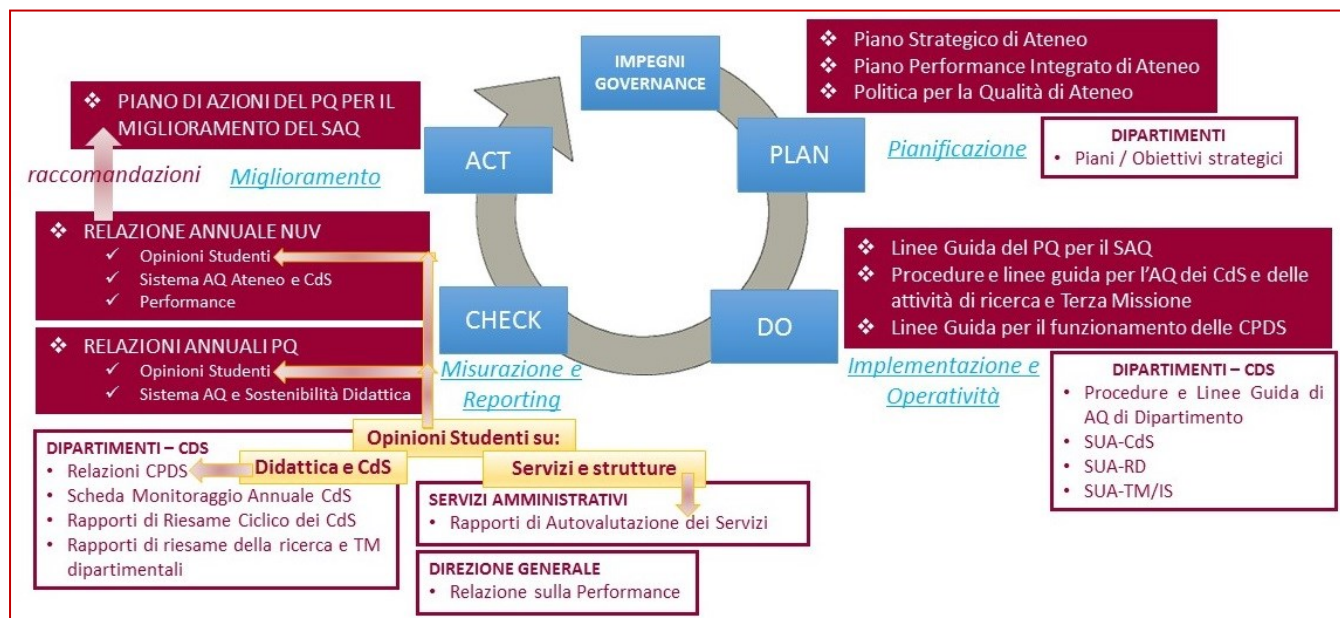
❖ PIANO DI AZIONI DEL PQ PER IL MIGLIORAMENTO DEL SAQ

raccomandazioni

Miglioramento

❖ RELAZIONE ANNUALE NUV
✓ Opinioni Studenti
✓ Sistema AQ Ateneo e CdS
✓ Performance

❖ RELAZIONI ANNUALI PQ
✓ Opinioni Studenti
✓ Sistema AQ e Sostenibilità Didattica

DIPARTIMENTI – CDS
• Relazioni CPDS
• Scheda Monitoraggio Annuale CdS
• Rapporti di Riesame Ciclico dei CdS
• Rapporti di riesame della ricerca e TM dipartimentali

IMPEGNI GOVERNANCE

ACT

PLAN

CHECK

DO

Misurazione e Reporting

Opinioni Studenti su:

Didattica e CdS

Servizi e strutture

SERVIZI AMMINISTRATIVI
• Rapporti di Autovalutazione dei Servizi

DIREZIONE GENERALE
• Relazione sulla Performance

❖ Piano Strategico di Ateneo
❖ Piano Performance Integrato di Ateneo
❖ Politica per la Qualità di Ateneo

Pianificazione

DIPARTIMENTI
• Piani / Obiettivi strategici

❖ Linee Guida del PQ per il SAQ
❖ Procedure e linee guida per l'AQ dei CdS e delle attività di ricerca e Terza Missione
❖ Linee Guida per il funzionamento delle CPDS

Implementazione e Operatività

DIPARTIMENTI – CDS
• Procedure e Linee Guida di AQ di Dipartimento
• SUA-CdS
• SUA-RD
• SUA-TM/IS